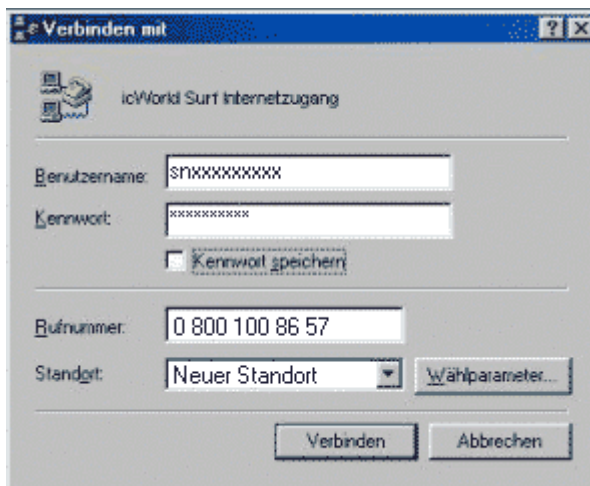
Verbinden mit

?

X

icWorld Surf Internetzugang

Benutzername: snxxxxxxxxxx

Kennwort: **********

Kennwort speichern

Rufnummer: 0 800 100 86 57

Standort: Neuer Standort

Wählparameter...

Verbinden

Abbrechen